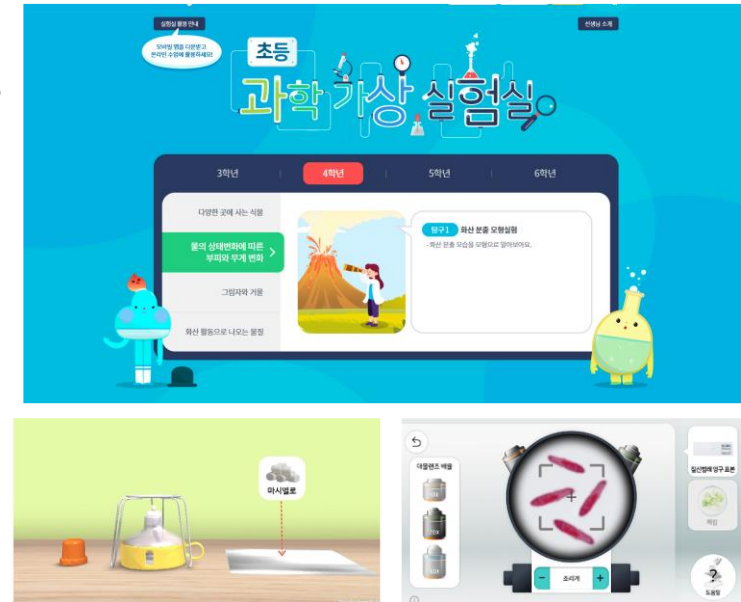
실험실 활용 안내

모바일 앱을 다운받고 편리한 수업에 활용하세요!

선생님 소개

초등

과학 가상 실험실

3학년

4학년

5학년

6학년

다양한 곳에 사는 식물

물의 상태변화에 따른 부피와 무게 변화

그림자와 거울

화산 활동으로 나오는 물질

탐구1 화산 분출 모형실험

- 화산 분출 모습을 모형으로 알아보아요.

마시멜로

대물렌즈 배율

조리개

짚신벌레 영구 표본

해캄

도움말